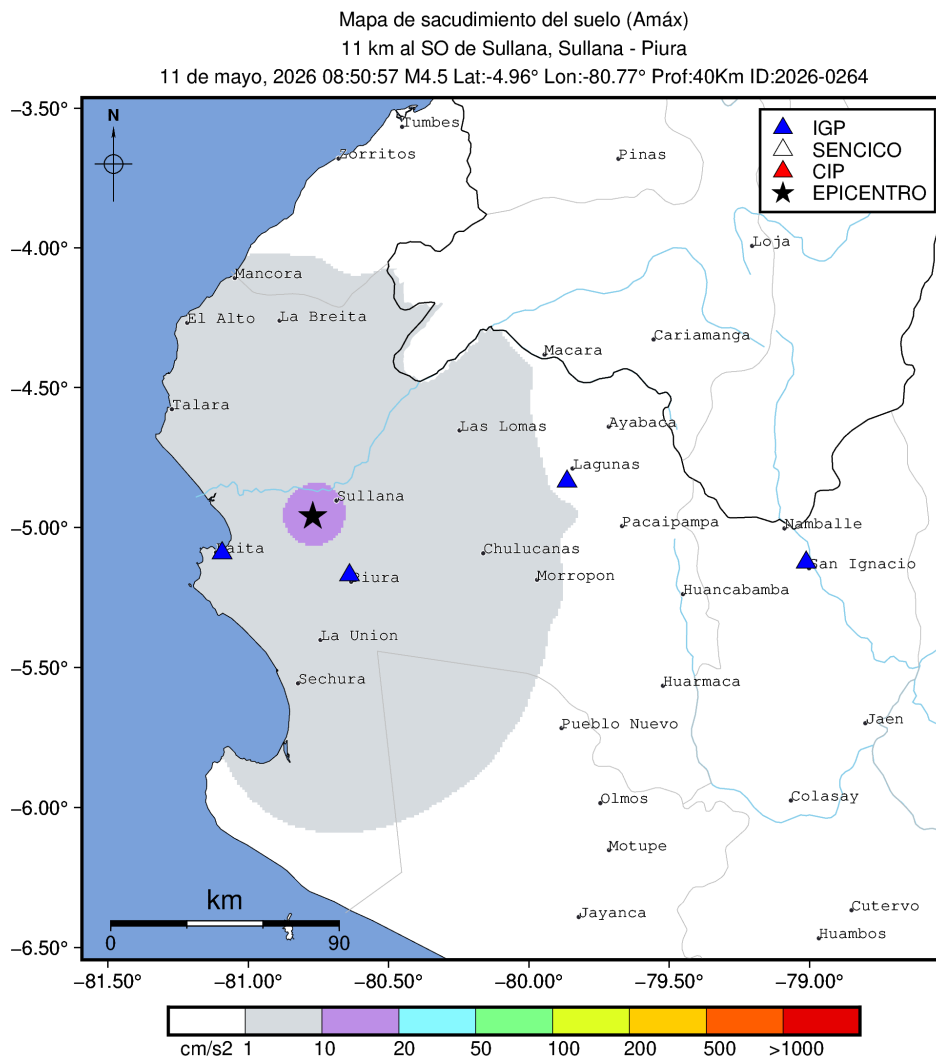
Mapa de sacudimiento del suelo (Amáx)
11 km al SO de Sullana, Sullana - Piura
11 de mayo, 2026 08:50:57 M4.5 Lat:-4.96° Lon:-80.77° Prof:40Km ID:2026-0264

N

IGP
SENCICO
CIP
EPICENTRO

Tumbes
Zorritos
Pinas
Loja
Mancora
El Alto
La Breita
Cariamanga
Macara
Talara
Las Lomas
Ayabaca
Lagunas
Sullana
Pacaipampa
Namballe
Paita
Chulucanas
Piura
Morropon
San Ignacio
Huancabamba
La Union
Sechura
Huarmaca
Pueblo Nuevo
Jaen
Olmos
Colasay
Motupe
Jayanca
Cutervo
Huambos

km
0
90

–3.50°
–4.00°
–4.50°
–5.00°
–5.50°
–6.00°
–6.50°

–81.50°
–81.00°
–80.50°
–80.00°
–79.50°
–79.00°

cm/s2 1 10 20 50 100 200 500 >1000